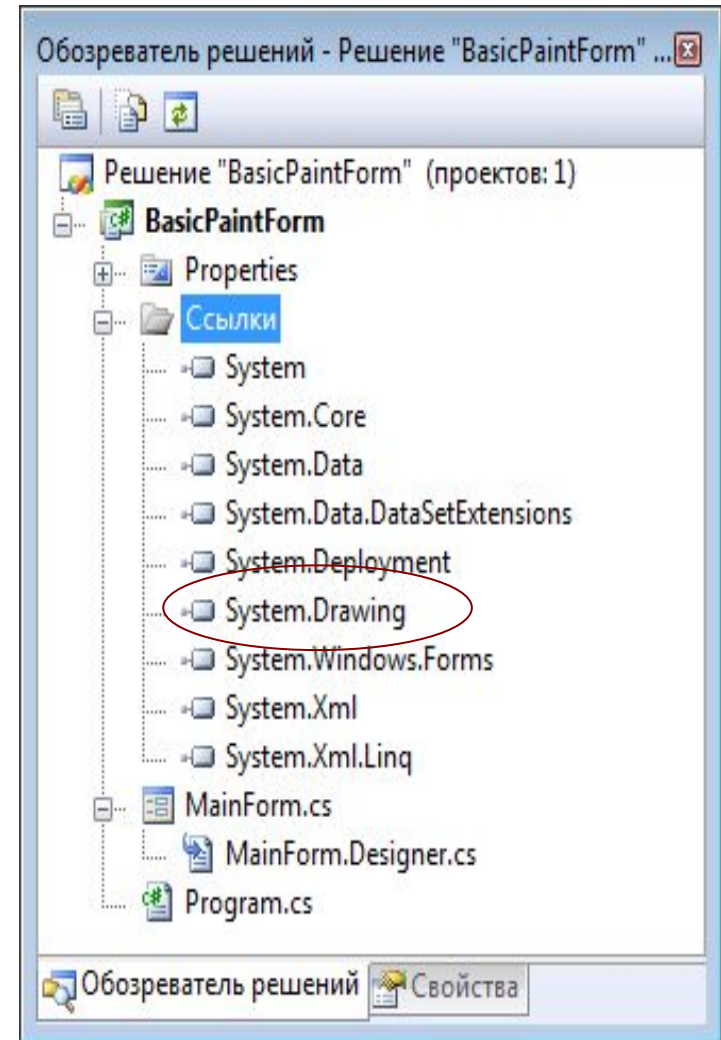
Обозреватель решений - Решение "BasicPaintForm" ...

Решение "BasicPaintForm" (проектов: 1)
BasicPaintForm
Properties
Ссылки
System
System.Core
System.Data
System.Data.DataSetExtensions
System.Deployment
System.Drawing
System.Windows.Forms
System.Xml
System.Xml.Linq
MainForm.cs
MainForm.Designer.cs
Program.cs

Обозреватель решений
Свойства